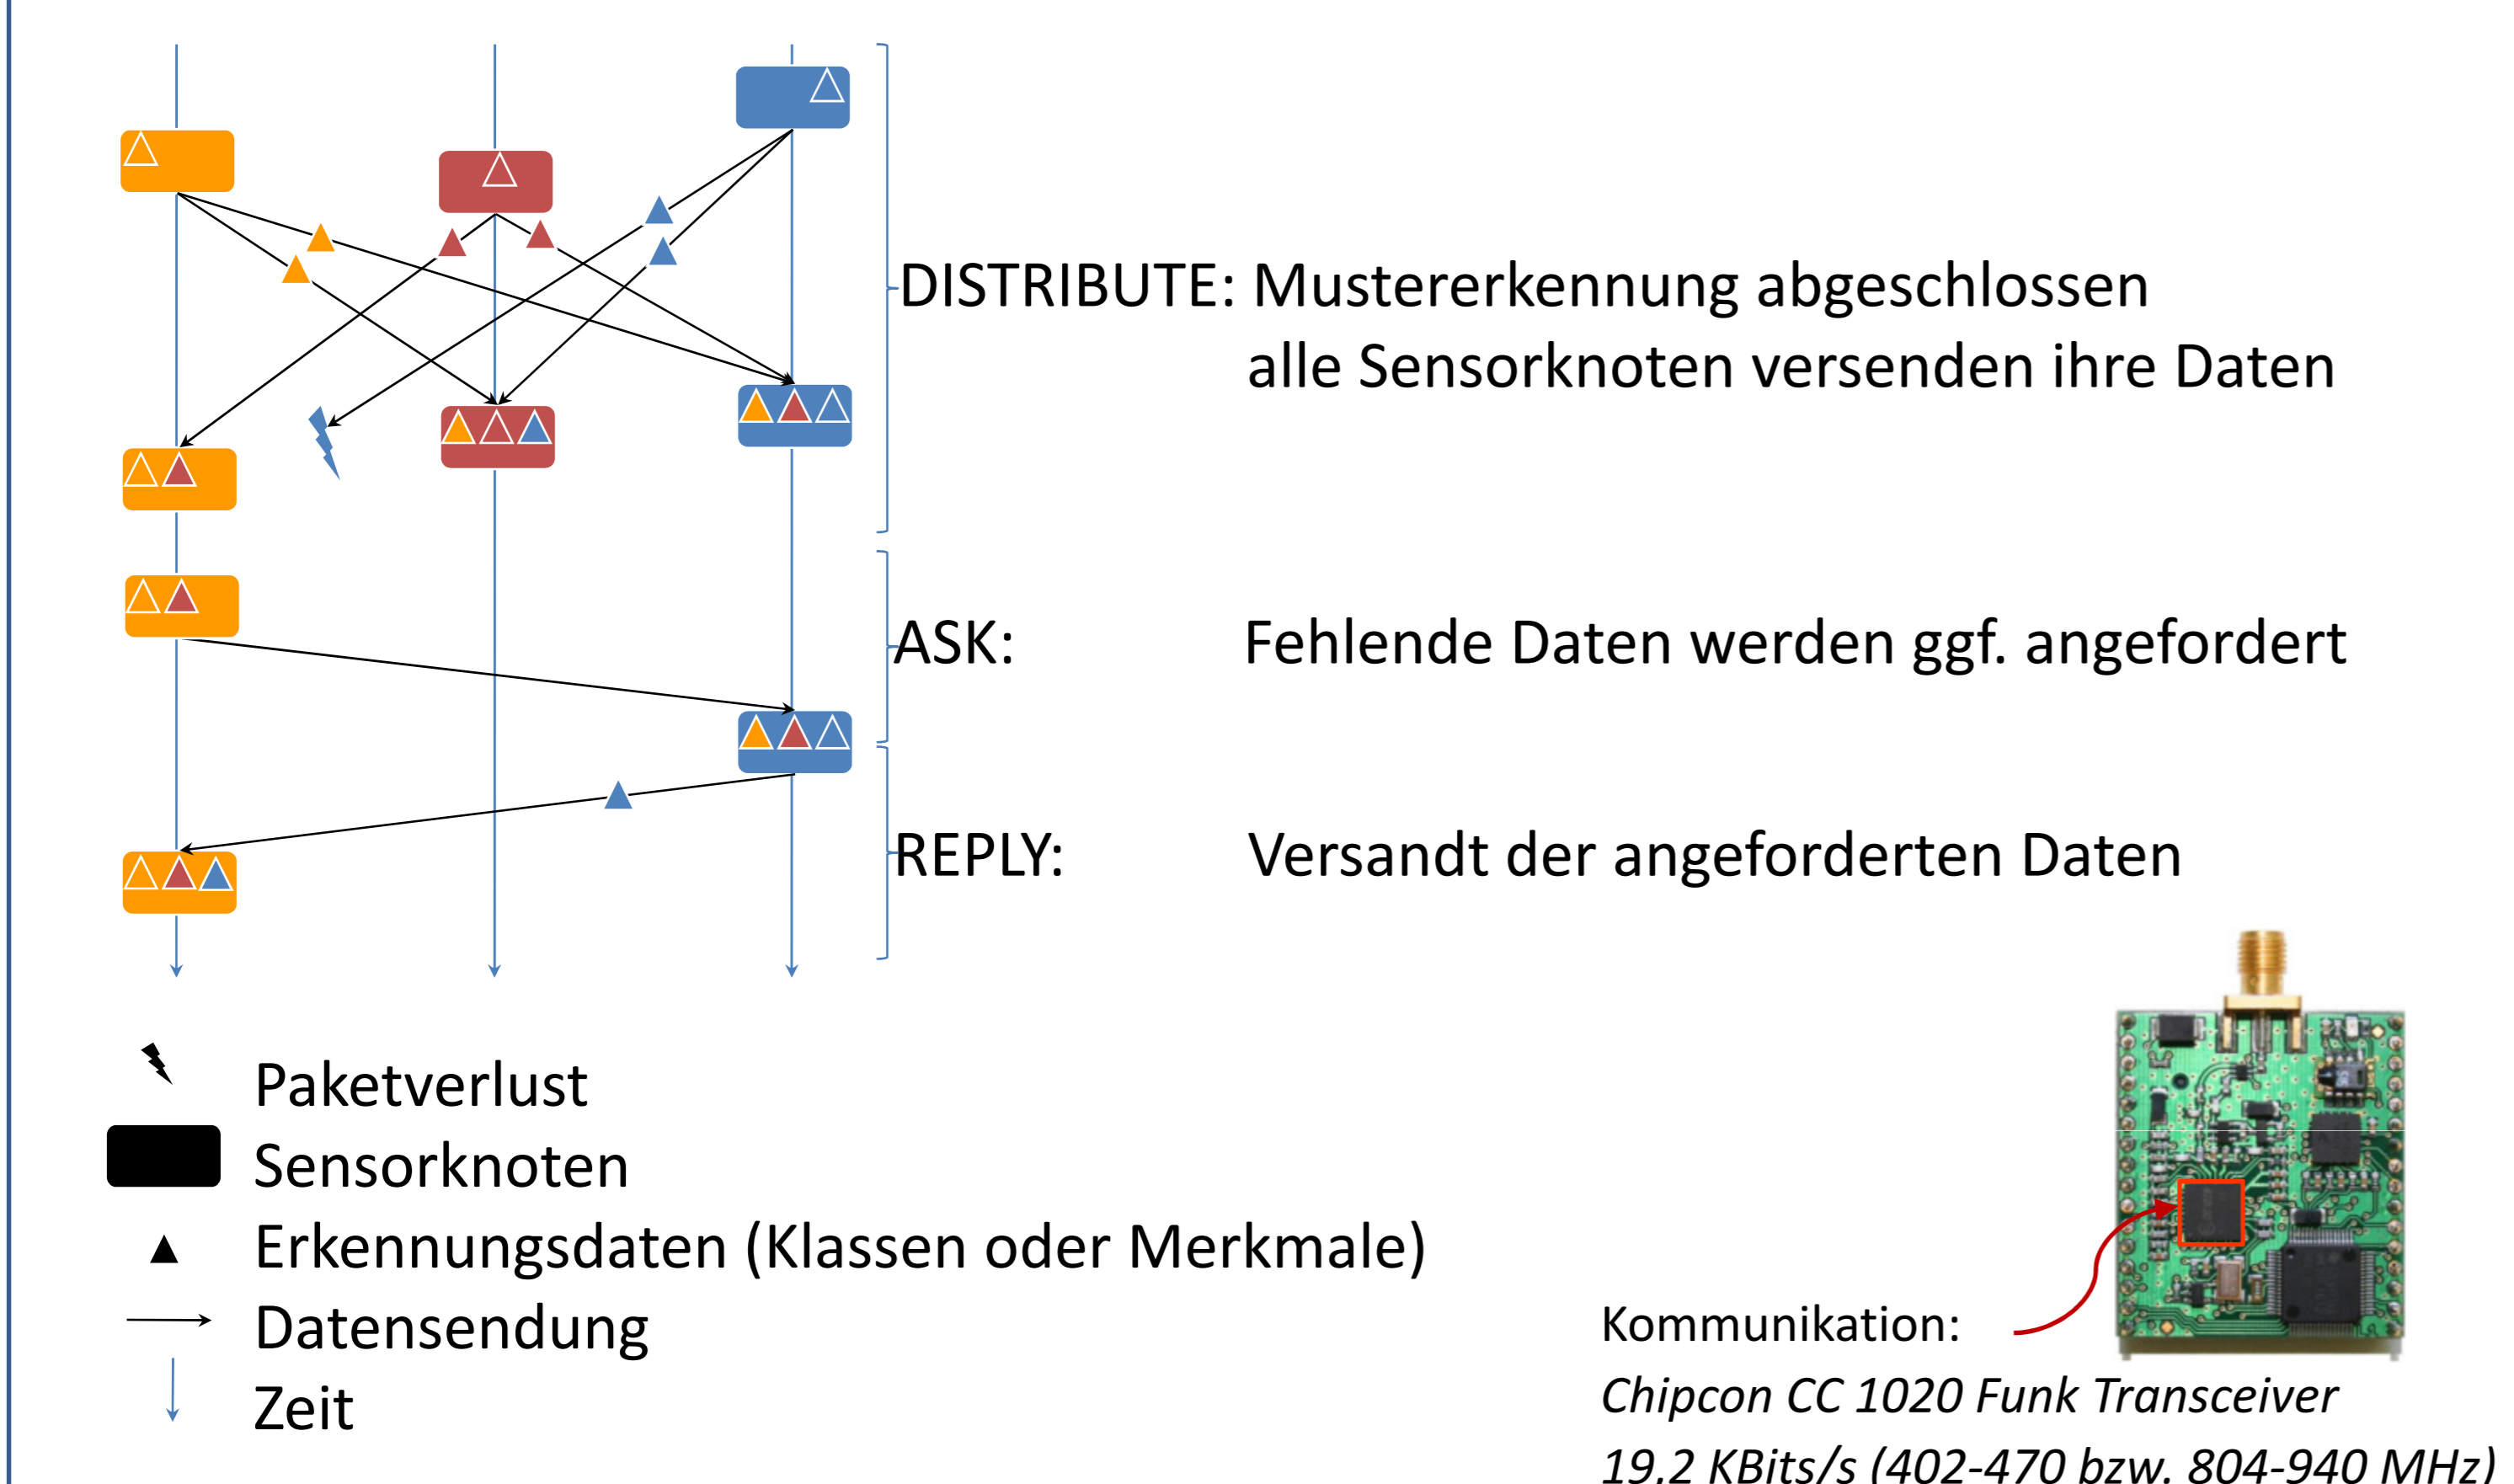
DISTRIBUTE: Mustererkennung abgeschlossen
alle Sensorknoten versenden ihre Daten

ASK: Fehlende Daten werden ggf. angefordert

REPLY: Versandt der angeforderten Daten

Paketverlust
Sensorknoten
Erkennungsdaten (Klassen oder Merkmale)
Datensendung
Zeit

Kommunikation:
*Chipcon CC 1020 Funk Transceiver*
*19.2 KBits/s (402-470 bzw. 804-940 MHz)*